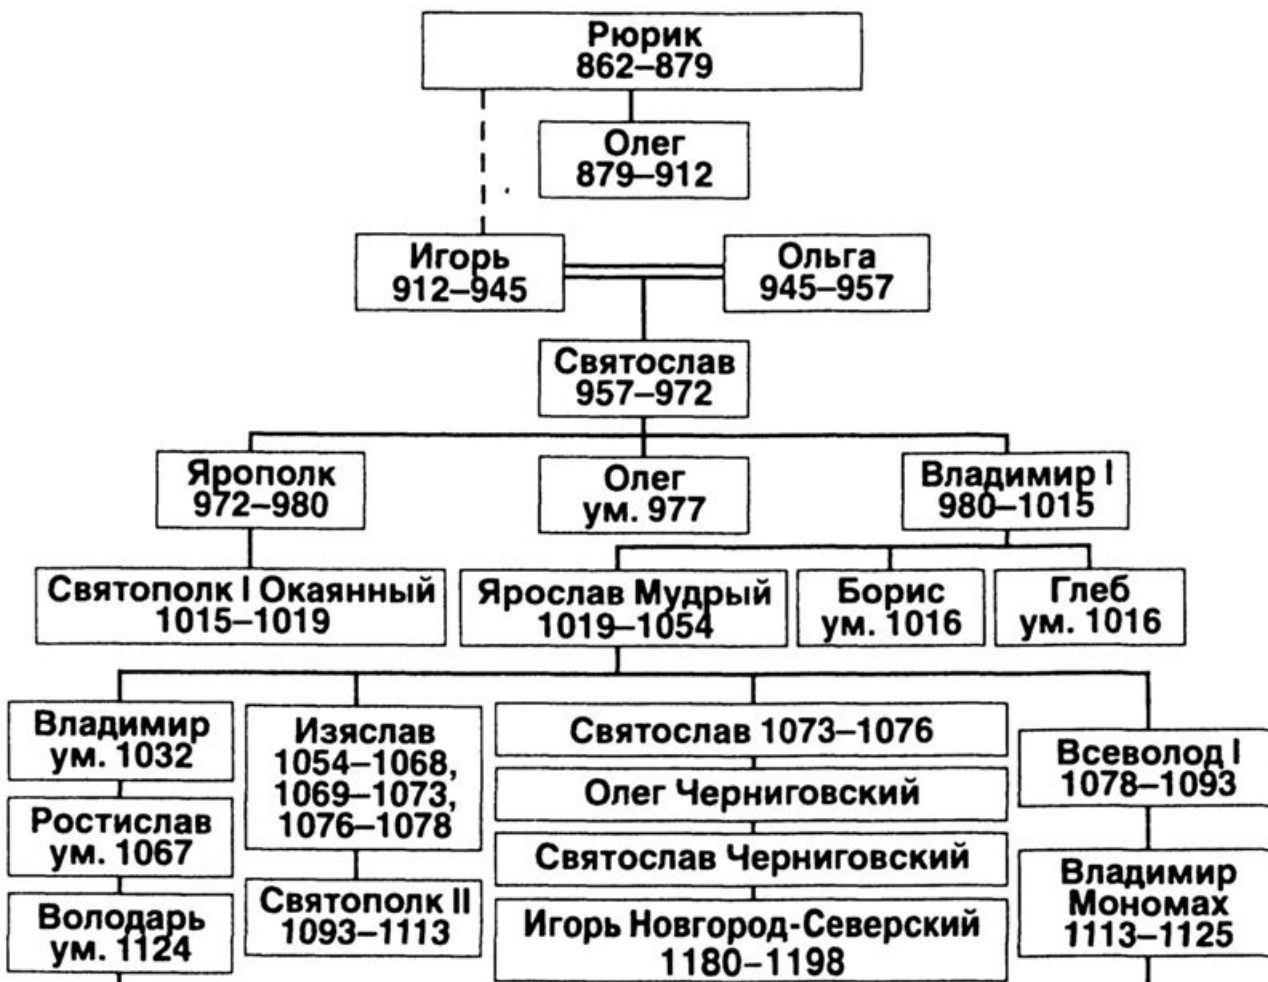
Рюрик
862–879

Олег
879–912

Игорь
912–945

Ольга
945–957

Святослав
957–972

Ярополк
972–980

Олег
ум. 977

Владимир I
980–1015

Святополк I Окаянный
1015–1019

Ярослав Мудрый
1019–1054

Борис
ум. 1016

Глеб
ум. 1016

Владимир
ум. 1032

Ростислав
ум. 1067

Володарь
ум. 1124

Изяслав
1054–1068,
1069–1073,
1076–1078

Святополк II
1093–1113

Святослав 1073–1076

Олег Черниговский

Святослав Черниговский

Игорь Новгород-Северский
1180–1198

Всеволод I
1078–1093

Владимир
Мономах
1113–1125